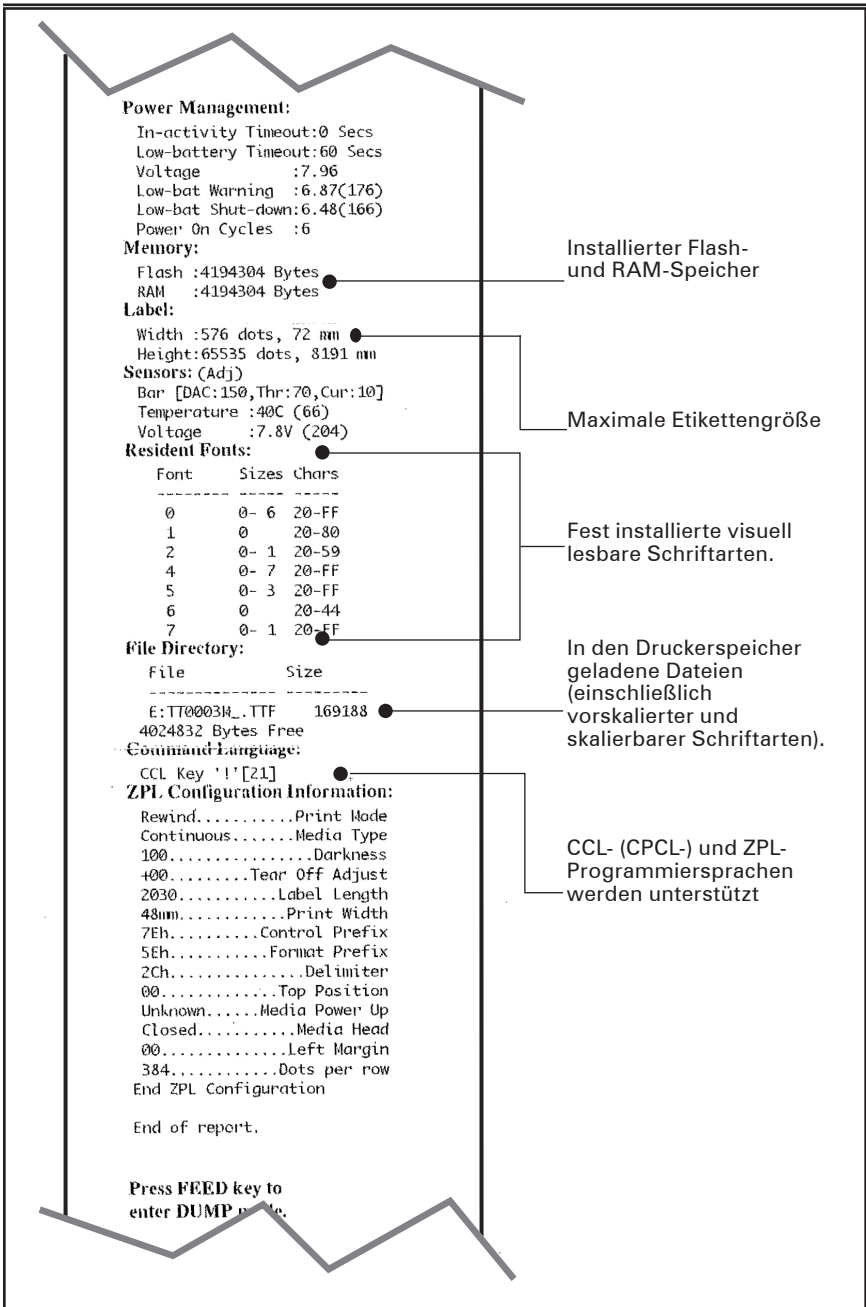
Power Management:
In-activity Timeout:0 Secs
Low-battery Timeout:60 Secs
Voltage :7.96
Low-bat Warning :6.87(176)
Low-bat Shut-down:6.48(166)
Power On Cycles :6
Memory:
Flash :4194304 Bytes
RAM :4194304 Bytes
Label:
Width :576 dots, 72 mm
Height:65535 dots, 8191 mm
Sensors: (Adj)
Bar [DAC:150,Thr:70,Cur:10]
Temperature :40C (66)
Voltage :7.8V (204)
Resident Fonts:

| Font | Sizes | Chars |
|---|---|---|
| -------- | ----- | ----- |
| 0 | 0- 6 | 20-FF |
| 1 | 0 | 20-80 |
| 2 | 0- 1 | 20-59 |
| 4 | 0- 7 | 20-FF |
| 5 | 0- 3 | 20-FF |
| 6 | 0 | 20-44 |
| 7 | 0- 1 | 20-FF |

File Directory:

| File | Size |
|---|---|
| -------------- | --------- |
| E:TT0003M_.TTF | 169188 |

4024832 Bytes Free
Command Language:
CCL Key '!'[21]
ZPL Configuration Information:
Rewind...........Print Mode
Continuous.......Media Type
100................Darkness
+00.........Tear Off Adjust
2030...........Label Length
48mm............Print Width
7Eh..........Control Prefix
5Eh...........Format Prefix
2Ch...............Delimiter
00.............Top Position
Unknown......Media Power Up
Closed.........Media Head
00..............Left Margin
384............Dots per row
End ZPL Configuration

End of report.

Press FEED key to enter DUMP mode.

Installierter Flash- und RAM-Speicher

Maximale Etikettengröße

Fest installierte visuell lesbare Schriftarten.

In den Druckerspeicher geladene Dateien (einschließlich vorskalierter und skalierbarer Schriftarten).

CCL- (CPCL-) und ZPL-Programmiersprachen werden unterstützt